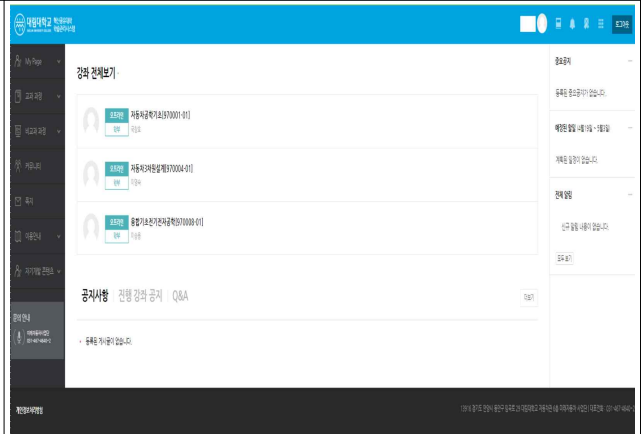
대림대학교

로그아웃

My Page

교과 과정

비교과 과정

커뮤니티

쪽지

이용안내

자기개발 콘텐츠

강좌 전체보기

오프라인
청강
자동차공학기초[970001-01]
곽성호

오프라인
청강
자동차3차원설계[970004-01]
곽성호

오프라인
청강
융합기초전기전자공학[970008-01]
이상현

공지사항 | 전행 강좌 공지 | Q&A

더보기

등록된 게시물이 없습니다.

중요공지

등록된 중요공지가 없습니다.

예정된 일정

계획된 일정이 없습니다.

전체 알림

신규 알림 내용이 없습니다.

모두 보기

개인정보처리방침